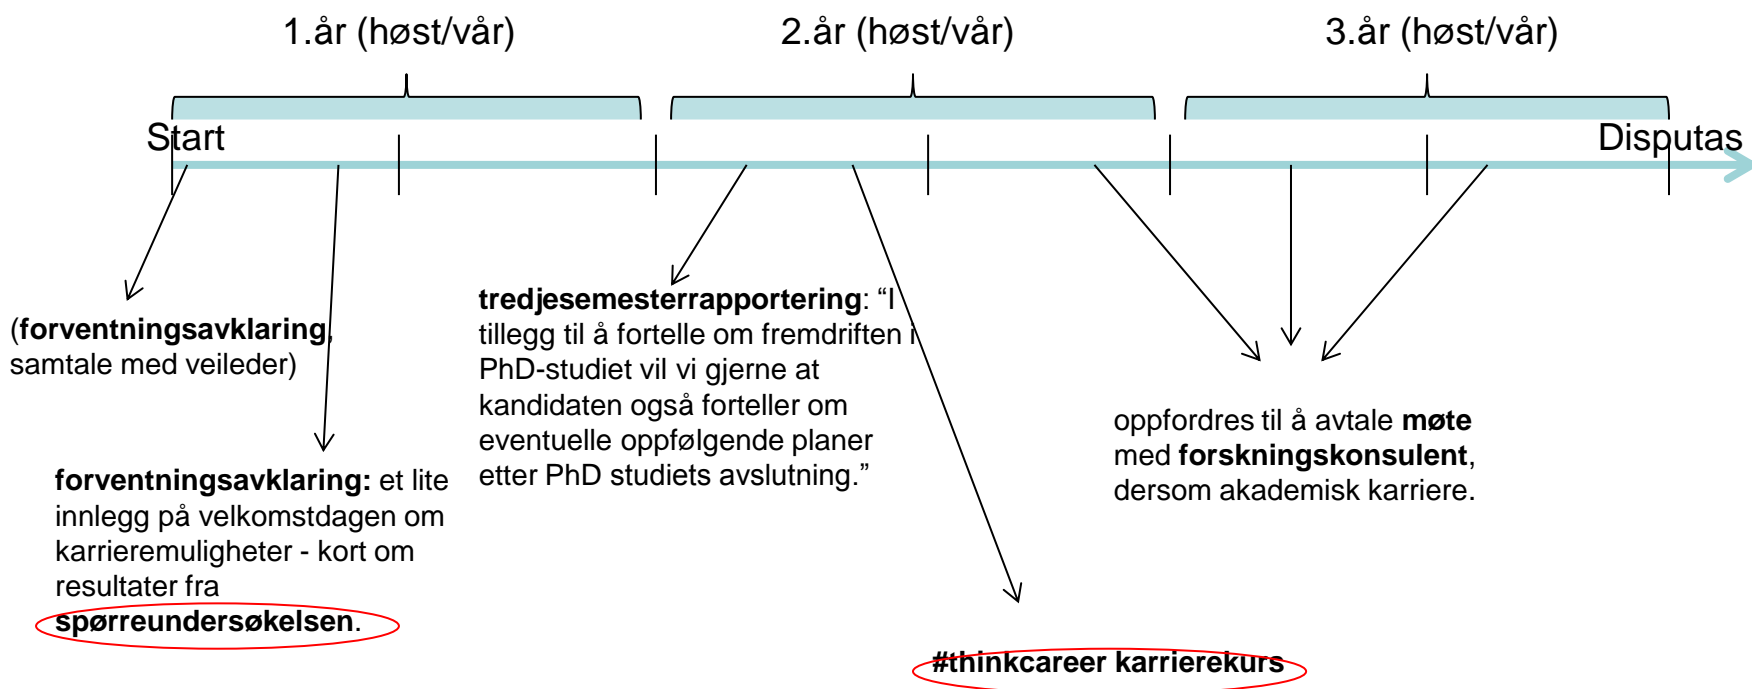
1.år (høst/vår)

2.år (høst/vår)

3.år (høst/vår)

Start

Disputas

(**forventningsavklaring**, samtale med veileder)

**forventningsavklaring:** et lite innlegg på velkomstdagen om karrieremuligheter - kort om resultater fra **spørreundersøkelsen**.

**tredjesemesterrapportering**: "I tillegg til å fortelle om fremdriften i PhD-studiet vil vi gjerne at kandidaten også forteller om eventuelle oppfølgende planer etter PhD studiets avslutning."

oppfordres til å avtale **møte** med **forskningskonsulent**, dersom akademisk karriere.

**#thinkcareer karrierekurs**